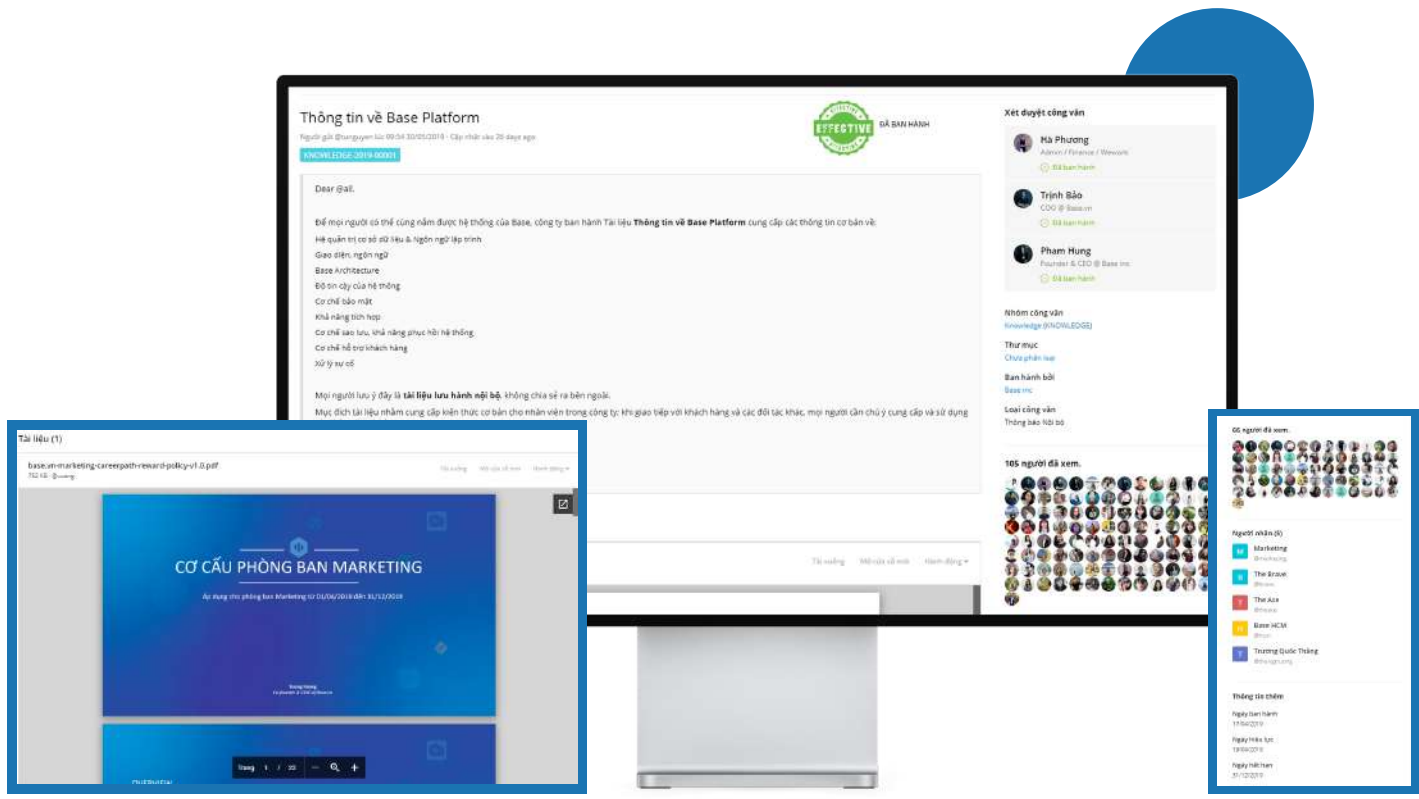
Thông tin về Base Platform

Người gửi @tunguyen lúc 09:54 30/05/2019 · Cập nhật vào 20 days ago

KNOWLEDGE-2019-00001

EFFECTIVE

ĐÃ BAN HÀNH

Dear @all,

Để mọi người có thể cùng nắm được hệ thống của Base, công ty ban hành Tài liệu **Thông tin về Base Platform** cung cấp các thông tin cơ bản về:

Hệ quản trị cơ sở dữ liệu & Ngôn ngữ lập trình
Giao diện, ngôn ngữ
Base Architecture
Độ tin cậy của hệ thống
Cơ chế bảo mật
Khả năng tích hợp
Cơ chế sao lưu, khả năng phục hồi hệ thống
Cơ chế hỗ trợ khách hàng
Xử lý sự cố

Mọi người lưu ý đây là **tài liệu lưu hành nội bộ**, không chia sẻ ra bên ngoài.

Mục đích tài liệu nhằm cung cấp kiến thức cơ bản cho nhân viên trong công ty; khi giao tiếp với khách hàng và các đối tác khác, mọi người cần chú ý cung cấp và sử dụng

Tải xuống · Mở cửa sổ mới · Hành động

Xét duyệt công văn

Hà Phương
Admin / Finance / Wework
Đã ban hành

Trịnh Bảo
COO @ Base.vn
Đã ban hành

Pham Hung
Founder & CEO @ Base Inc
Đã ban hành

Nhóm công văn
Knowledge (KNOWLEDGE)

Thư mục
Chưa phân loại

Ban hành bởi
Base Inc

Loại công văn
Thông báo Nội bộ

105 người đã xem.

Tài liệu (1)

base.vn-marketing-careerpath-reward-policy-v1.0.pdf
752 KB · @uoang

Tải xuống · Mở cửa sổ mới · Hành động

CƠ CẤU PHÒNG BAN MARKETING

Áp dụng cho phòng ban Marketing từ 01/06/2018 đến 31/12/2019

Trang 1 / 20

66 người đã xem.

Người nhận (5)

Marketing
The Brave
The Ace
Base HCM
Trương Quốc Thắng

Thông tin thêm

Ngày ban hành
17/04/2019

Ngày hiệu lực
18/04/2019

Ngày hết hạn
31/12/2019